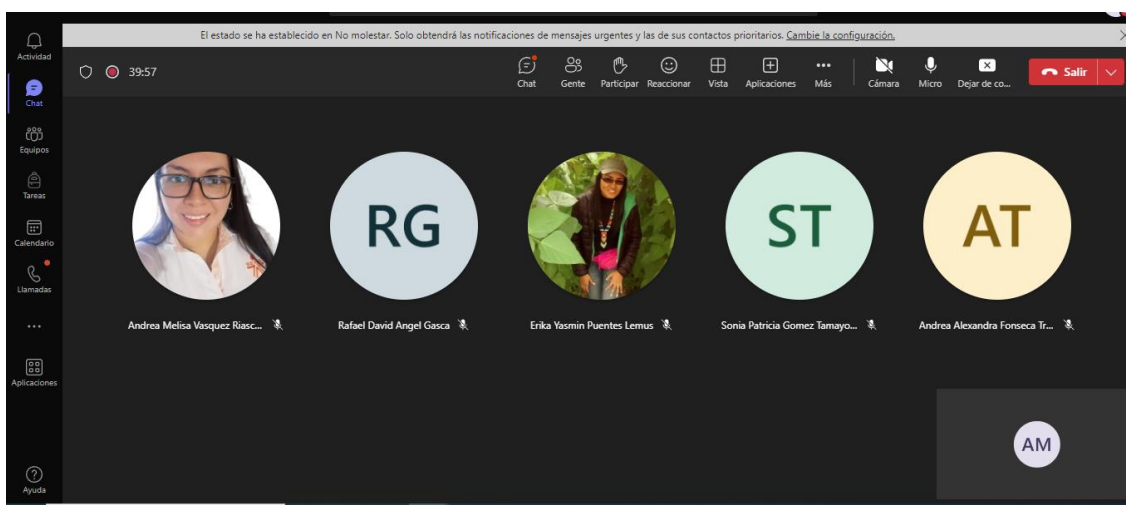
Actividad
Chat
Equipos
Tareas
Calendario
Llamadas
...
Aplicaciones
Ayuda

El estado se ha establecido en No molestar. Solo obtendrá las notificaciones de mensajes urgentes y las de sus contactos prioritarios. Cambie la configuración.

39:57

Chat Gente Participar Reaccionar Vista Aplicaciones Más Cámara Micro Dejar de co... Salir

RG
ST
AT

Andrea Melisa Vasquez Riasc...
Rafael David Angel Gasca
Erika Yasmin Puentes Lemus
Sonia Patricia Gomez Tamayo...
Andrea Alexandra Fonseca Tr...

AM